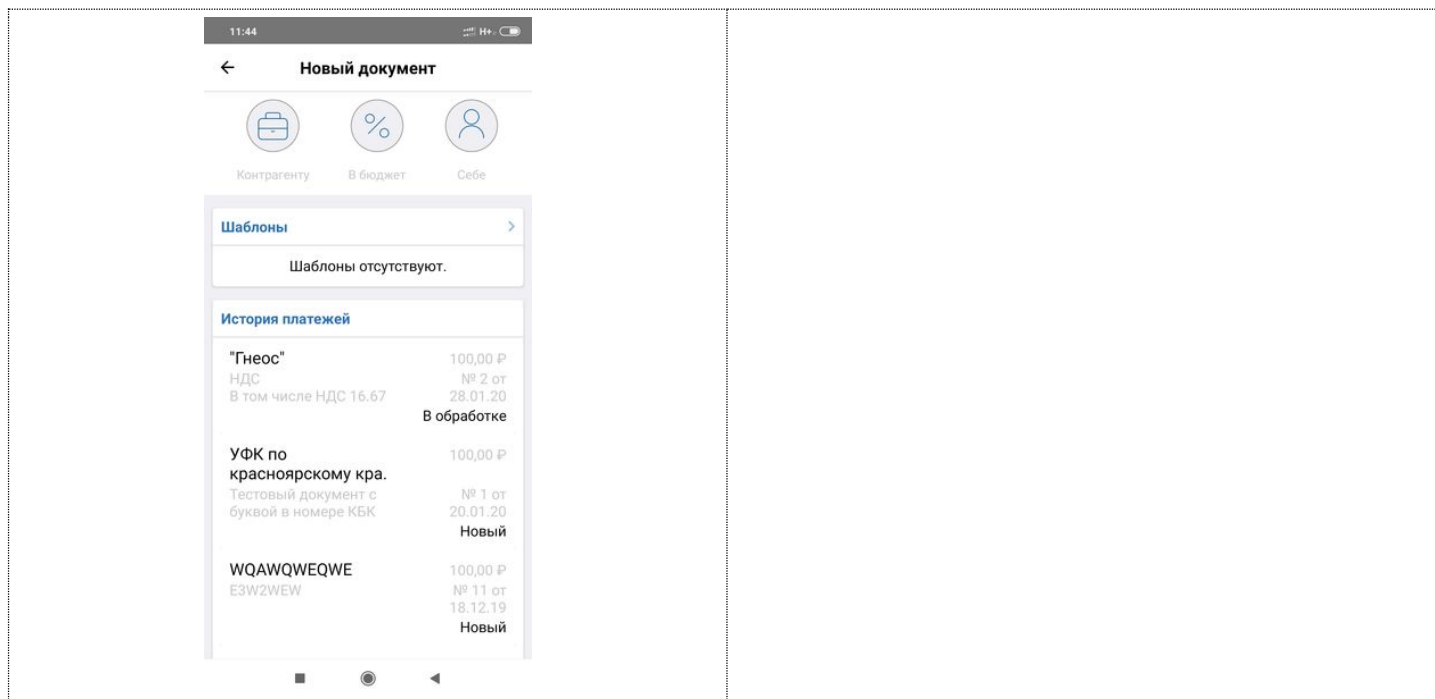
11:44

H+

←

Новый документ

Контрагенту

В бюджет

Себе

Шаблоны

>

Шаблоны отсутствуют.

История платежей

"Гнеос"
НДС
В том числе НДС 16.67

100,00 ₽
№ 2 от
28.01.20
В обработке

УФК по красноярскому кра.
Тестовый документ с буквой в номере КБК

100,00 ₽
№ 1 от
20.01.20
Новый

WQAWQWEQWE
E3W2WEW

100,00 ₽
№ 11 от
18.12.19
Новый